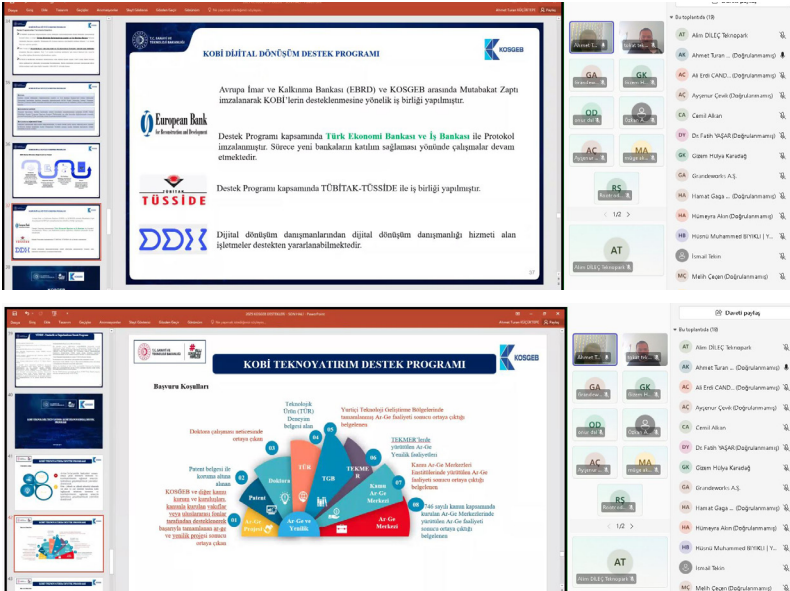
KOBİ DİJİTAL DÖNÜŞÜM DESTEK PROGRAMI

KOSGEB

Avrupa İmar ve Kalkınma Bankası (EBRD) ve KOSGEB arasında Mutabakat Zaptı imzalanarak KOBİ'lerin desteklenmesine yönelik iş birliği yapılmıştır.

European Bank for Reconstruction and Development

Destek Programı kapsamında Türk Ekonomi Bankası ve İş Bankası ile Protokol imzalanmıştır. Sürece yeni bankaların katılım sağlaması yönünde çalışmalar devam etmektedir.

TÜSSİDE

Destek Programı kapsamında TÜBİTAK-TÜSSİDE ile iş birliği yapılmıştır.

DDX

Dijital dönüşüm danışmanlarından dijital dönüşüm danışmanlığı hizmeti alan işletmeler destekten yararlanabilmektedir.

Katılımcılar (19)

Alim DİLEÇ Teknopark
Ahmet Turan ... (Doğrulanmamış)
Ali Erdi CAND... (Doğrulanmamış)
Ayşenur Çevik (Doğrulanmamış)
Cemil Alkan
Dr. Fatih YAŞAR (Doğrulanmamış)
Gizem Hülya Karadağ
Grundeworks A.Ş.
Hamat Gaga ... (Doğrulanmamış)
Hümeyra Akın (Doğrulanmamış)
Hüsnü Muhammed BIYIKLI | Y...
İsmail Tekin
Melih Çeçen (Doğrulanmamış)

1/2

KOBİ TEKNOYATIRIM DESTEK PROGRAMI

KOSGEB

Başvuru Koşulları

Teknolojik Ürün (TÜR) Deneyim belgesi alan

Yerli Teknoloji Geliştirme Bölgelerinde tamamlanmış Ar-Ge faaliyeti sonucu ortaya çıktığı belgelenen

Doktora çalışması neticesinde ortaya çıkan

TEKMER'lerde yürütülen Ar-Ge Yenilik faaliyetleri

Patent belgesi ile koruma altına alınan

Kamu Ar-Ge Merkezleri Enstitülerinde yürütülen Ar-Ge faaliyeti sonucu ortaya çıktığı belgelenen

KOSGEB ve diğer kamu kurum ve kuruluşları, kamuda kuruluş vakıflar veya uluslararası fonlar tarafından desteklenerek başarıyla tamamlanan ar-ge ve yenilik projesi sonucu ortaya çıkan

5746 sayılı kanun kapsamında Ar-Ge Merkezlerinde yürütülen Ar-Ge faaliyeti sonucu ortaya çıktığı belgelenen

01 Ar-Ge Projesi
02 Patent
03 Doktora
04 TÜR
05 TGB
06 TEKMER
07 Kamu Ar-Ge Merkezi
08 Ar-Ge Merkezi
Ar-Ge ve Yenilik

Davetli paylaş

Katılımcılar (19)